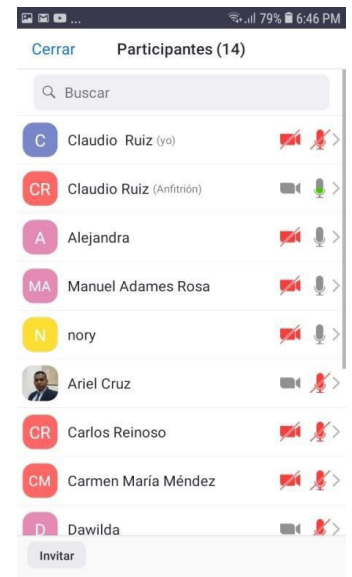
79% 6:46 PM

Cerrar Participantes (14)

Buscar

C Claudio Ruiz (yo)

CR Claudio Ruiz (Anfitrión)

A Alejandra

MA Manuel Adames Rosa

N nory

Ariel Cruz

CR Carlos Reinoso

CM Carmen María Méndez

D Dawilda

Invitar